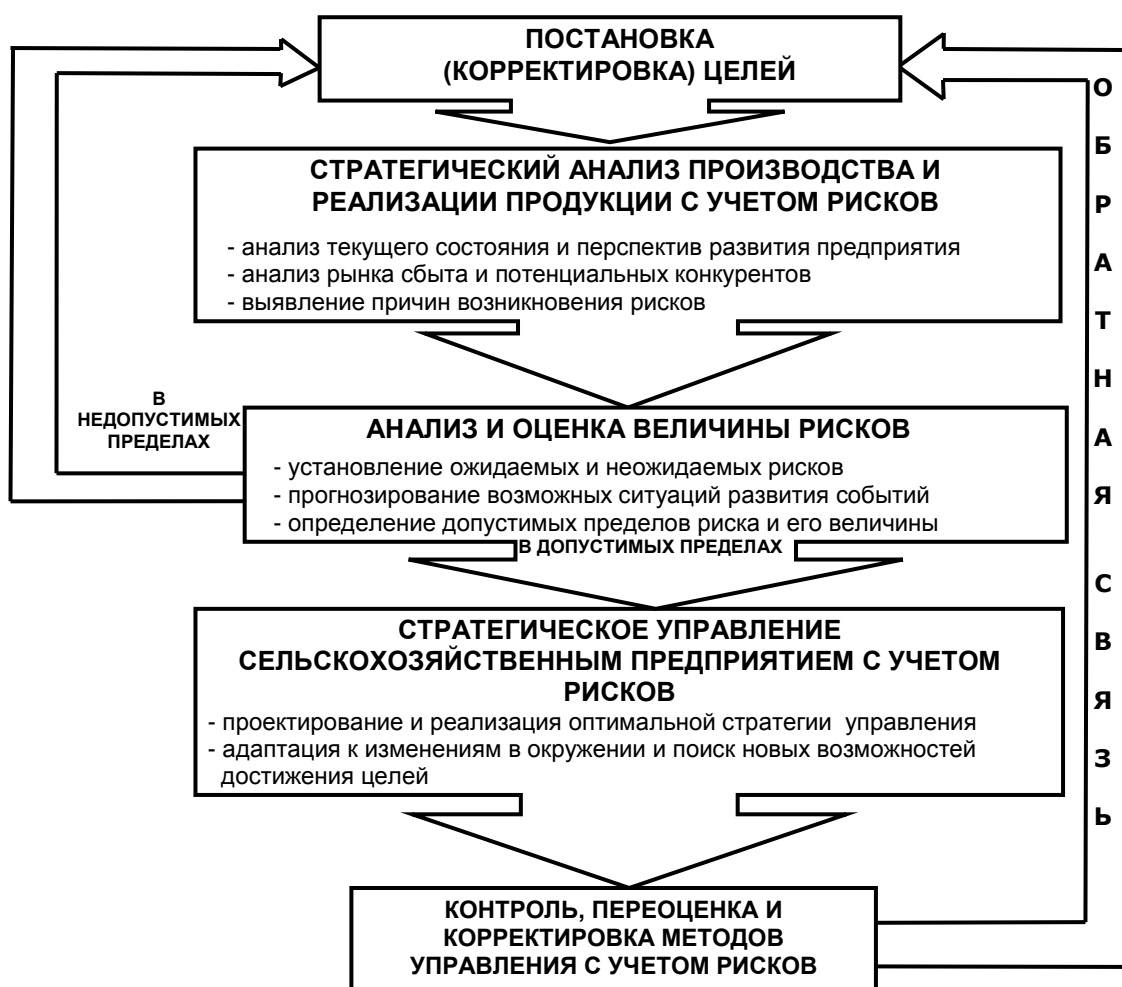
ПОСТАНОВКА (КОРРЕКТИРОВКА) ЦЕЛЕЙ

СТРАТЕГИЧЕСКИЙ АНАЛИЗ ПРОИЗВОДСТВА И РЕАЛИЗАЦИИ ПРОДУКЦИИ С УЧЕТОМ РИСКОВ

- анализ текущего состояния и перспектив развития предприятия
- анализ рынка сбыта и потенциальных конкурентов
- выявление причин возникновения рисков

В НЕДОПУСТИМЫХ ПРЕДЕЛАХ

АНАЛИЗ И ОЦЕНКА ВЕЛИЧИНЫ РИСКОВ

- установление ожидаемых и неожидаемых рисков
- прогнозирование возможных ситуаций развития событий
- определение допустимых пределов риска и его величины

В ДОПУСТИМЫХ ПРЕДЕЛАХ

СТРАТЕГИЧЕСКОЕ УПРАВЛЕНИЕ СЕЛЬСКОХОЗЯЙСТВЕННЫМ ПРЕДПРИЯТИЕМ С УЧЕТОМ РИСКОВ

- проектирование и реализация оптимальной стратегии управления
- адаптация к изменениям в окружении и поиск новых возможностей достижения целей

КОНТРОЛЬ, ПЕРЕОЦЕНКА И КОРРЕКТИРОВКА МЕТОДОВ УПРАВЛЕНИЯ С УЧЕТОМ РИСКОВ

О Б Р А Т Н А Я С В Я З Ь